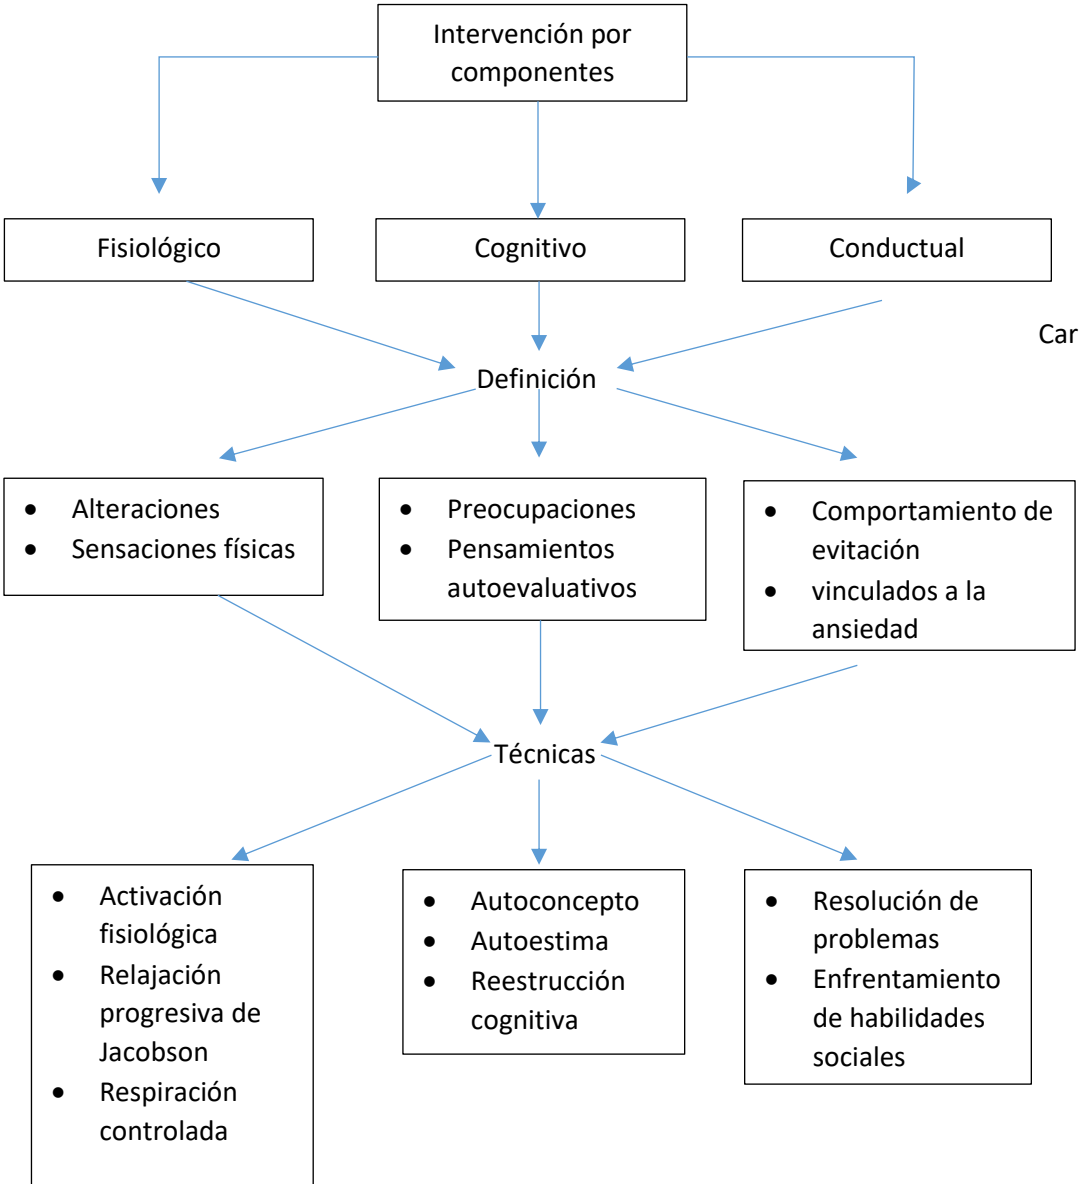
Intervención por componentes

Fisiológico

Cognitivo

Conductual

Car

Definición

- Alteraciones
- Sensaciones físicas

- Preocupaciones
- Pensamientos autoevaluativos

- Comportamiento de evitación
- vinculados a la ansiedad

Técnicas

- Activación fisiológica
- Relajación progresiva de Jacobson
- Respiración controlada

- Autoconcepto
- Autoestima
- Reestrucción cognitiva

- Resolución de problemas
- Enfrentamiento de habilidades sociales